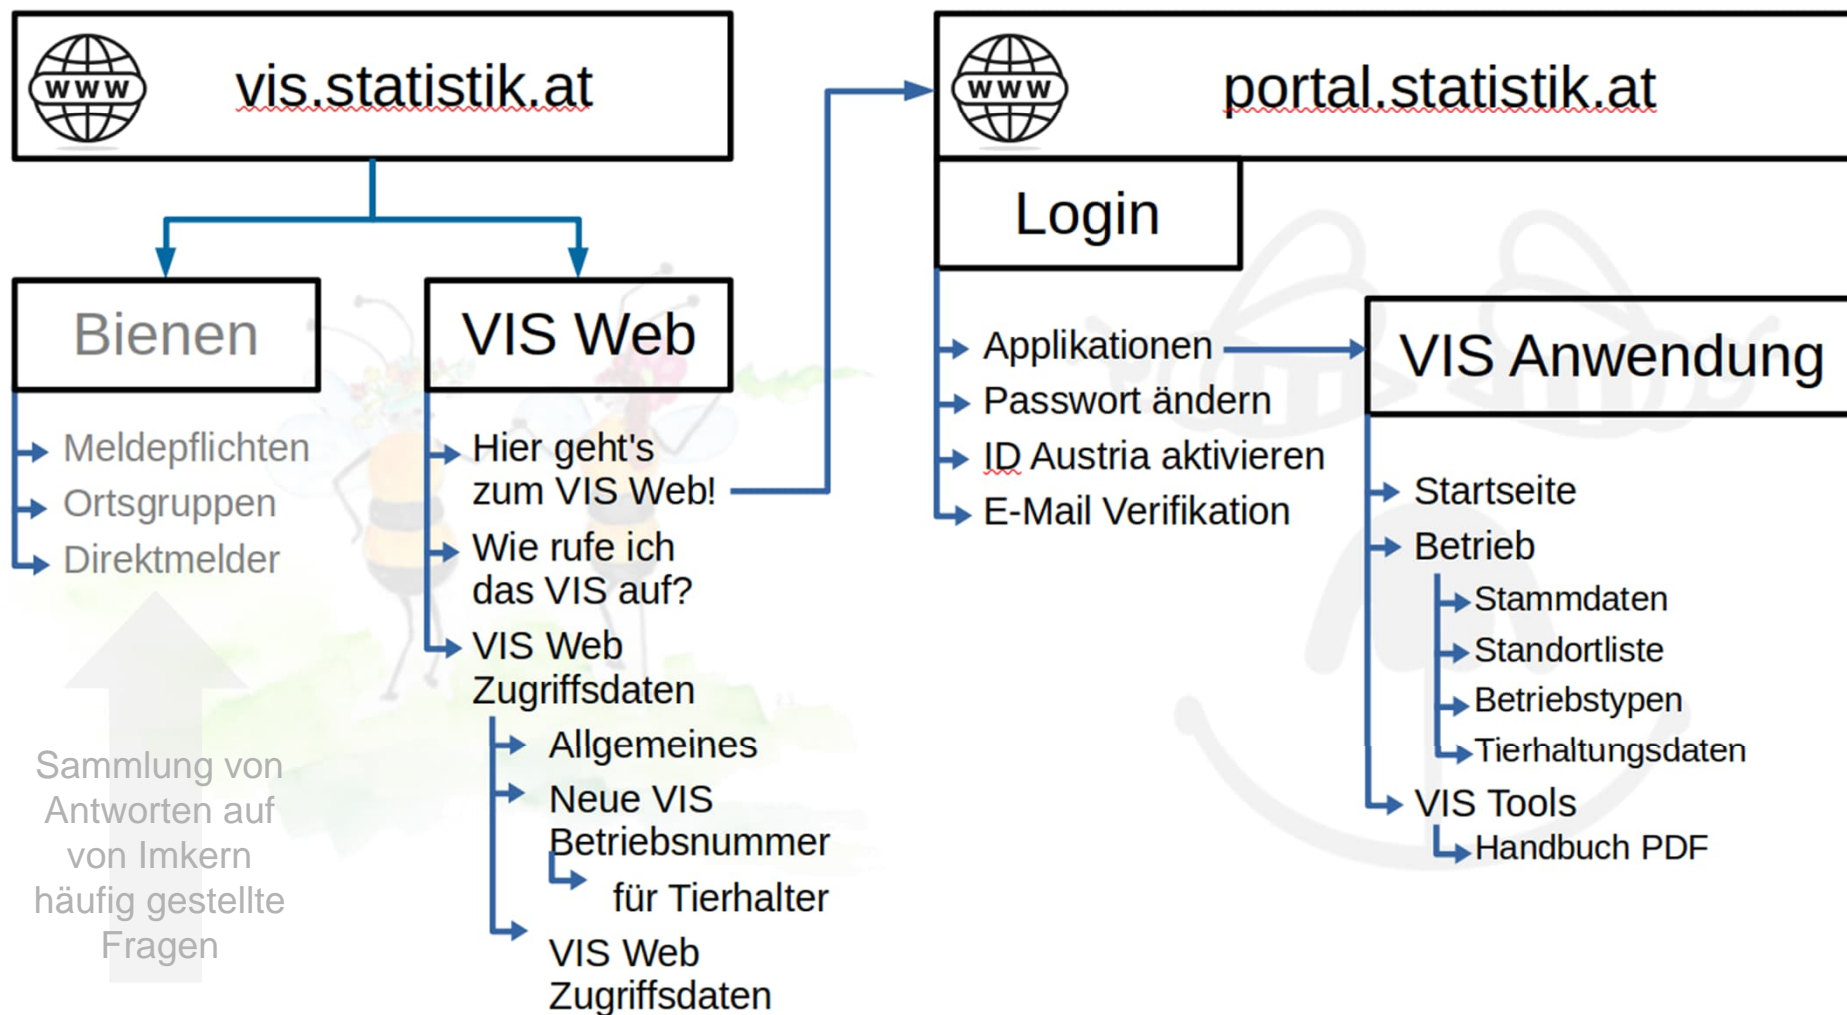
WWW vis.statistik.at

Bienen

Meldepflichten
Ortsgruppen
Direktmelder

Sammlung von Antworten auf von Imkern häufig gestellte Fragen

VIS Web

Hier geht's zum VIS Web!
Wie rufe ich das VIS auf?
VIS Web Zugriffsdaten
Allgemeines
Neue VIS Betriebsnummer
für Tierhalter
VIS Web Zugriffsdaten

WWW portal.statistik.at

Login

Applikationen
Passwort ändern
ID Austria aktivieren
E-Mail Verifikation

VIS Anwendung

Startseite
Betrieb
Stammdaten
Standortliste
Betriebstypen
Tierhaltungsdaten
VIS Tools
Handbuch PDF